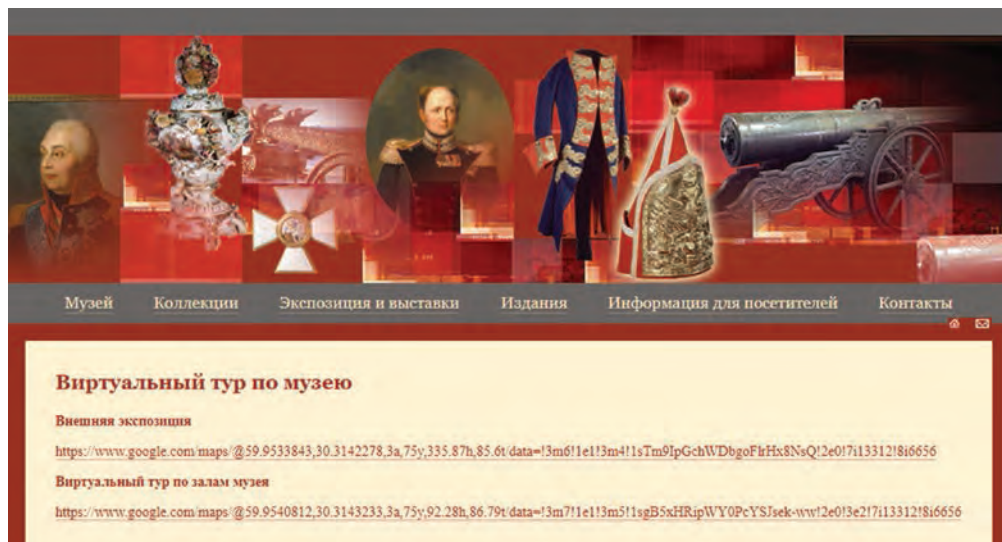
Музей Коллекции Экспозиция и выставки Издания Информация для посетителей Контакты

Виртуальный тур по музею

Внешняя экспозиция

https://www.google.com/maps/@59.9533843,30.3142278,3a,75y,335.87h,85.6t/data=!3m6!1e1!3m4!1sTm9IpGchWDbgoFlrHx8NsQ!2e0!7i13312!8i6656

Виртуальный тур по залам музея

https://www.google.com/maps/@59.9540812,30.3143233,3a,75y,92.28h,86.79t/data=!3m7!1e1!3m5!1sgB5xHRipWY0PcYSJsek-ww!2e0!3e2!7i13312!8i6656